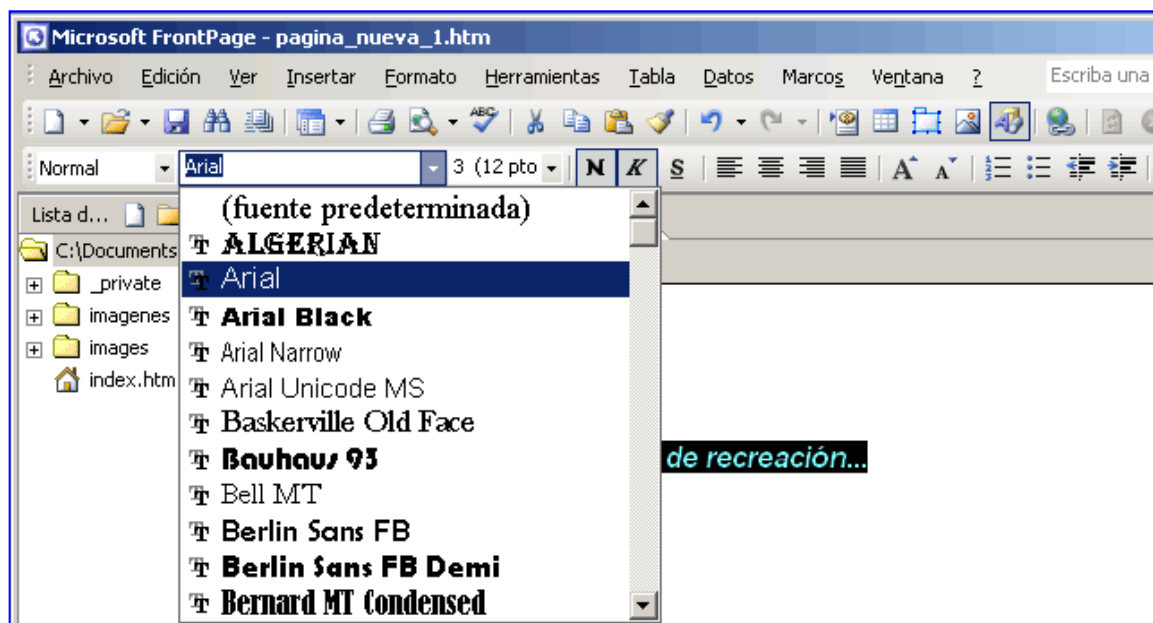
Microsoft FrontPage - pagina_nueva_1.htm

Archivo Edición Ver Insertar Formato Herramientas Tabla Datos Marcos Ventana ? Escriba una

Normal Arial 3 (12 pto N K S

Lista d...

C:\Documents
_private
imagenes
images
index.htm

(fuente predeterminada)
ALGERIAN
Arial
Arial Black
Arial Narrow
Arial Unicode MS
Baskerville Old Face
Bauhaus 93
Bell MT
Berlin Sans FB
Berlin Sans FB Demi
Bernard MT Condensed

de recreación...